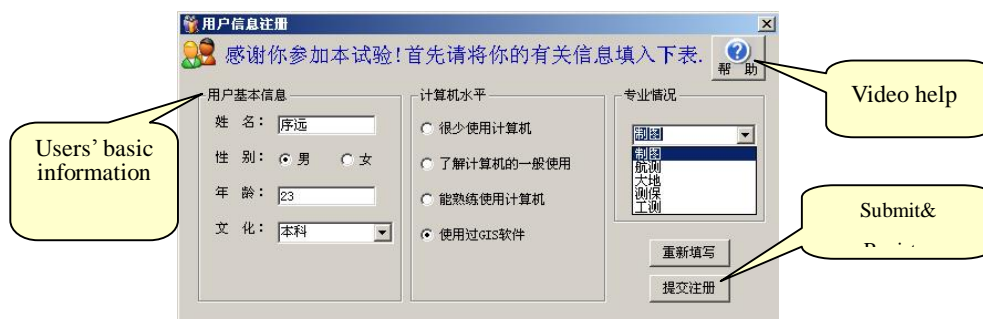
用户信息注册

感谢你参加本试验!首先请将你的有关信息填入下表.

帮 助

Video help

用户基本信息

姓 名: 序远

性 别: 男 女

年 龄: 23

文 化: 本科

Users' basic information

计算机水平

很少使用计算机

了解计算机的一般使用

能熟练使用计算机

使用过GIS软件

专业情况

制图

制图
航测
大地
测绘
工测

Submit&

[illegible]

重新填写

提交注册